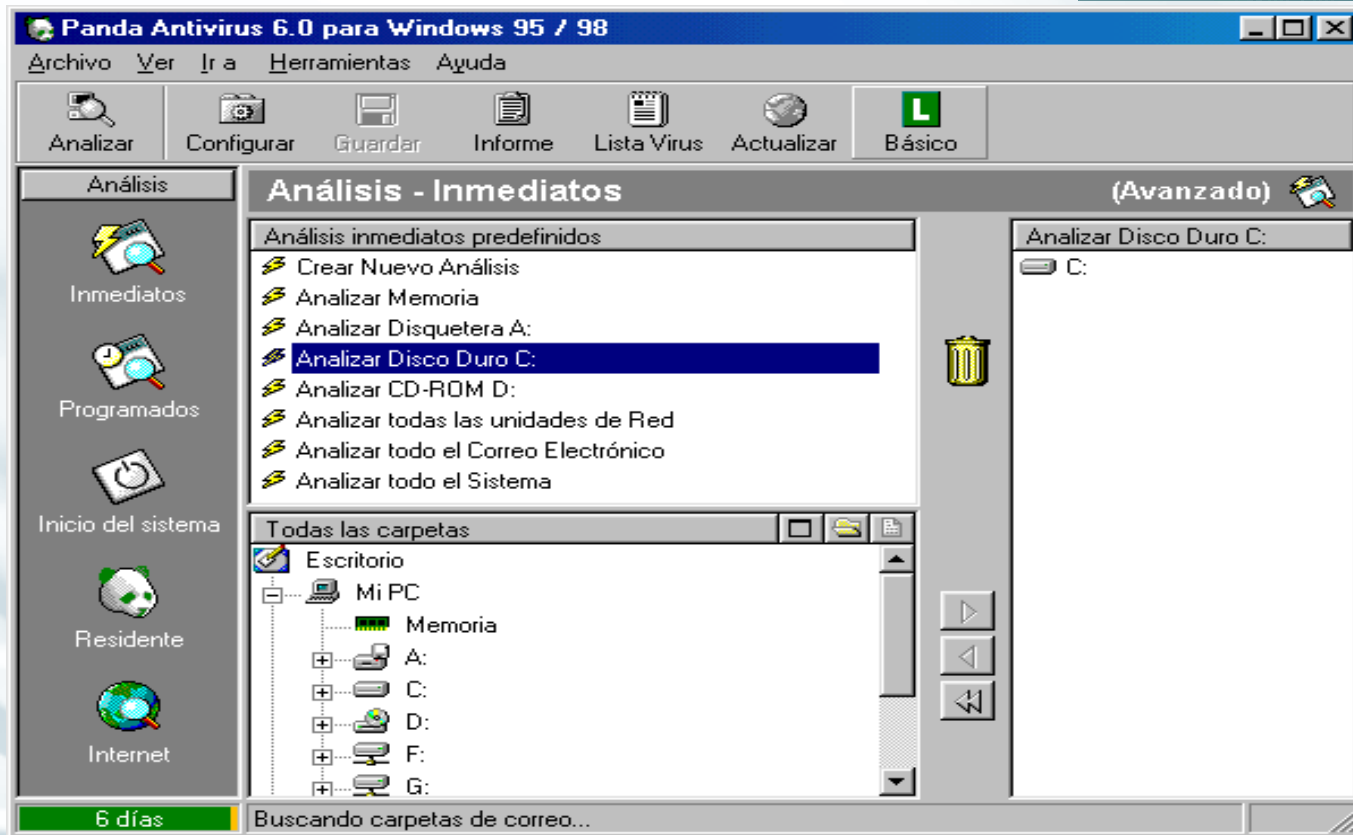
Panda Antivirus 6.0 para Windows 95 / 98

Archivo Ver Ir a Herramientas Ayuda

Analizar Configurar Guardar Informe Lista Virus Actualizar L Básico

Análisis

Inmediatos

Programados

Inicio del sistema

Residente

Internet

Análisis - Inmediatos

(Avanzado)

Análisis inmediatos predefinidos

Crear Nuevo Análisis
Analizar Memoria
Analizar Disquetera A:
Analizar Disco Duro C:
Analizar CD-ROM D:
Analizar todas las unidades de Red
Analizar todo el Correo Electrónico
Analizar todo el Sistema

Todas las carpetas

Escritorio
Mi PC
Memoria
A:
C:
D:
F:
G:

Analizar Disco Duro C:

C:

6 días

Buscando carpetas de correo...